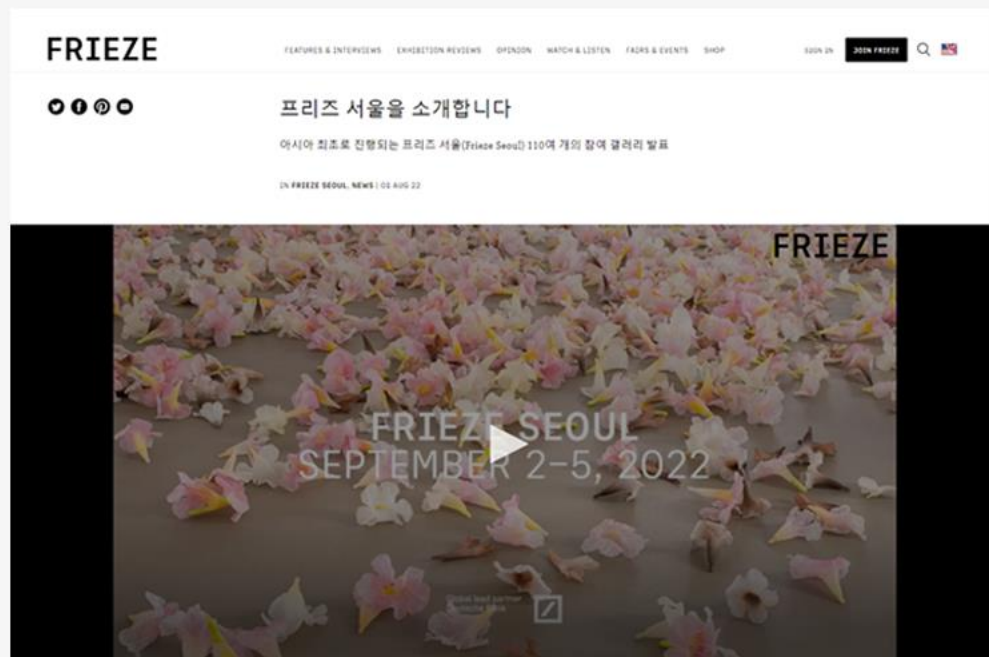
FRIEZE

FEATURES & INTERVIEWS EXHIBITION REVIEWS OPINION WATCH & LISTEN FAIRS & EVENTS SHOP

SIGN IN JOIN FRIEZE

프리즈 서울을 소개합니다

아시아 최초로 진행되는 프리즈 서울(Frieze Seoul) 110여 개의 참여 갤러리 발표

IN FRIEZE SEOUL, NEWS | 01 AUG 22

FRIEZE

FRIEZE SEOUL
SEPTEMBER 2–5, 2022

Global lead partner
Deutsche Bank